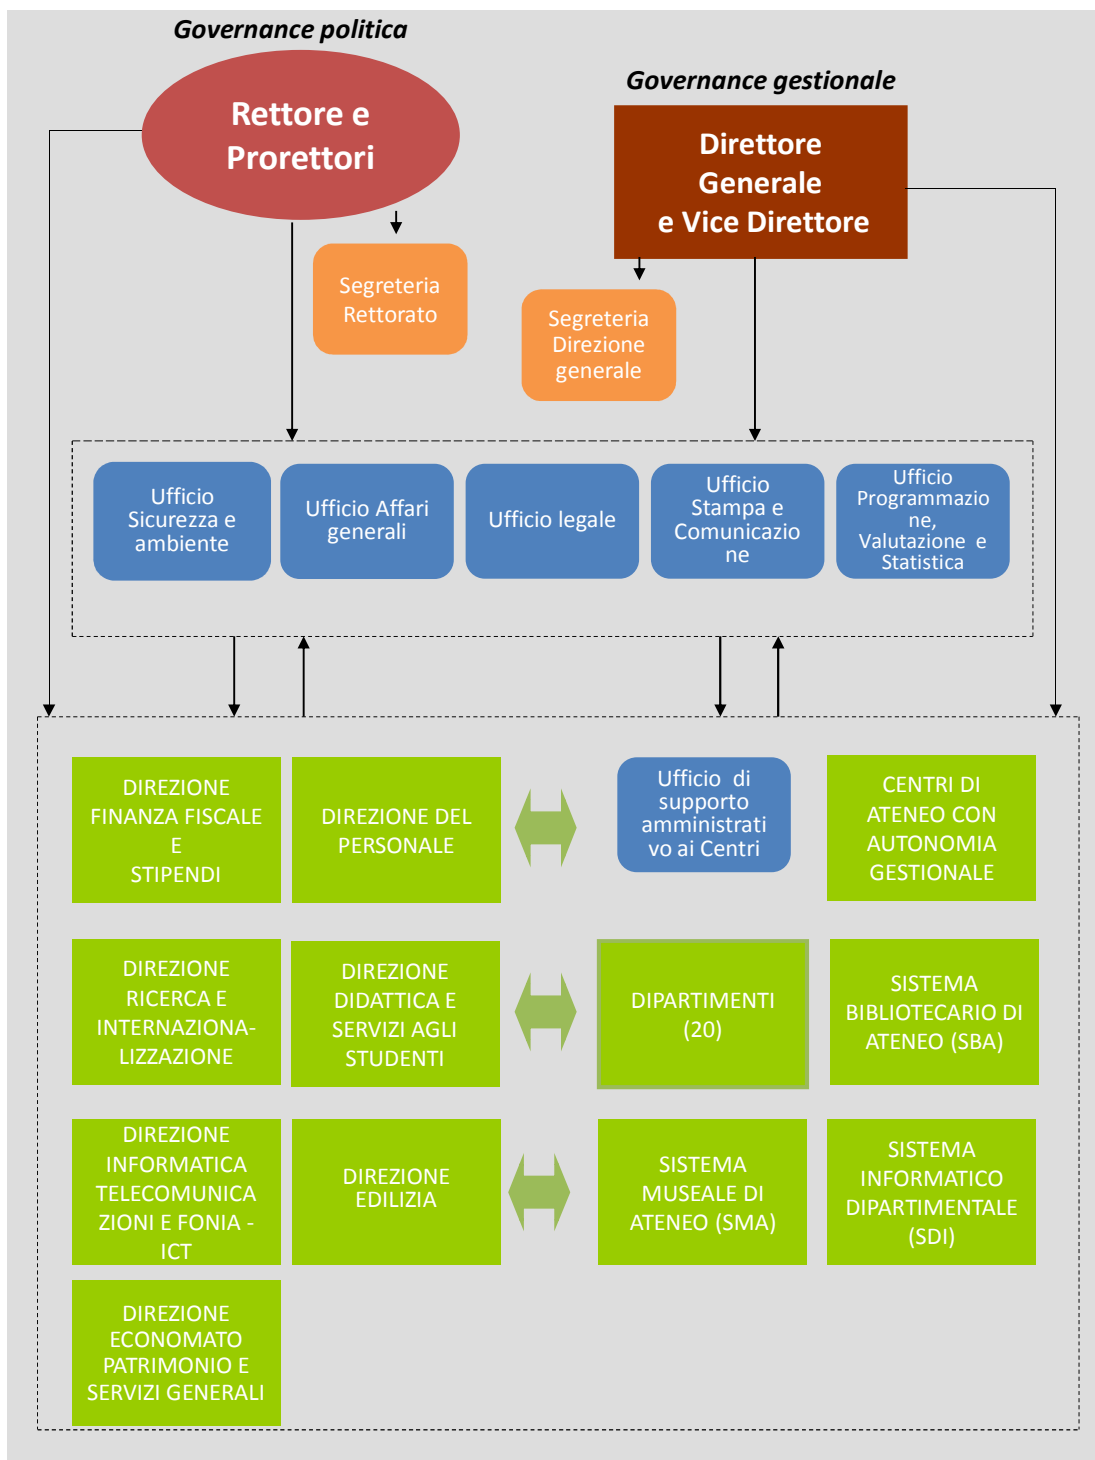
Governance politica

Rettore e Prorettori

Governance gestionale

Direttore Generale e Vice Direttore

Segreteria Rettorato

Segreteria Direzione generale

Ufficio Sicurezza e ambiente

Ufficio Affari generali

Ufficio legale

Ufficio Stampa e Comunicazione

Ufficio Programmazione, Valutazione e Statistica

DIREZIONE FINANZA FISCALE E STIPENDI

DIREZIONE DEL PERSONALE

Ufficio di supporto amministrativo ai Centri

CENTRI DI ATENEO CON AUTONOMIA GESTIONALE

DIREZIONE RICERCA E INTERNAZIONALIZZAZIONE

DIREZIONE DIDATTICA E SERVIZI AGLI STUDENTI

DIPARTIMENTI (20)

SISTEMA BIBLIOTECARIO DI ATENEO (SBA)

DIREZIONE INFORMATICA TELECOMUNICAZIONI E FONIA - ICT

DIREZIONE EDILIZIA

SISTEMA MUSEALE DI ATENEO (SMA)

SISTEMA INFORMATICO DIPARTIMENTALE (SDI)

DIREZIONE ECONOMATO PATRIMONIO E SERVIZI GENERALI